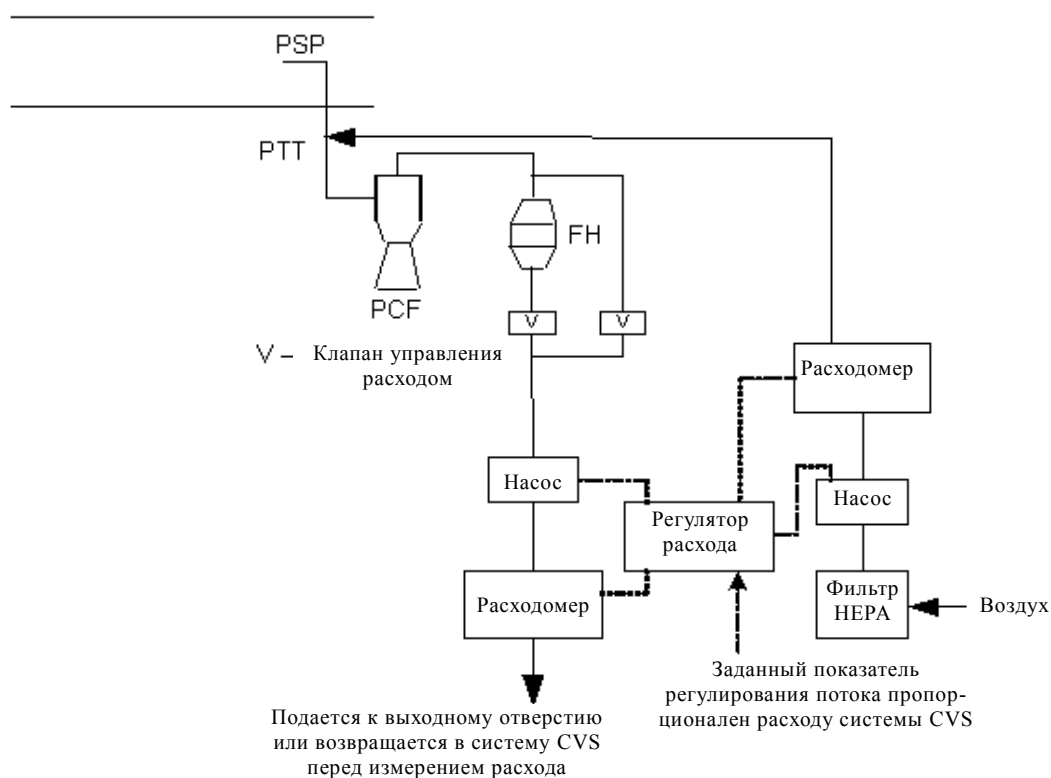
PSP

PTT

FH

PCF

V V

V – Клапан управления расходом

Расходомер

Насос

Регулятор расхода

Насос

Расходомер

Фильтр HEPA

Воздух

Заданный показатель регулирования потока пропорционален расходу системы CVS

Подается к выходному отверстию или возвращается в систему CVS перед измерением расхода